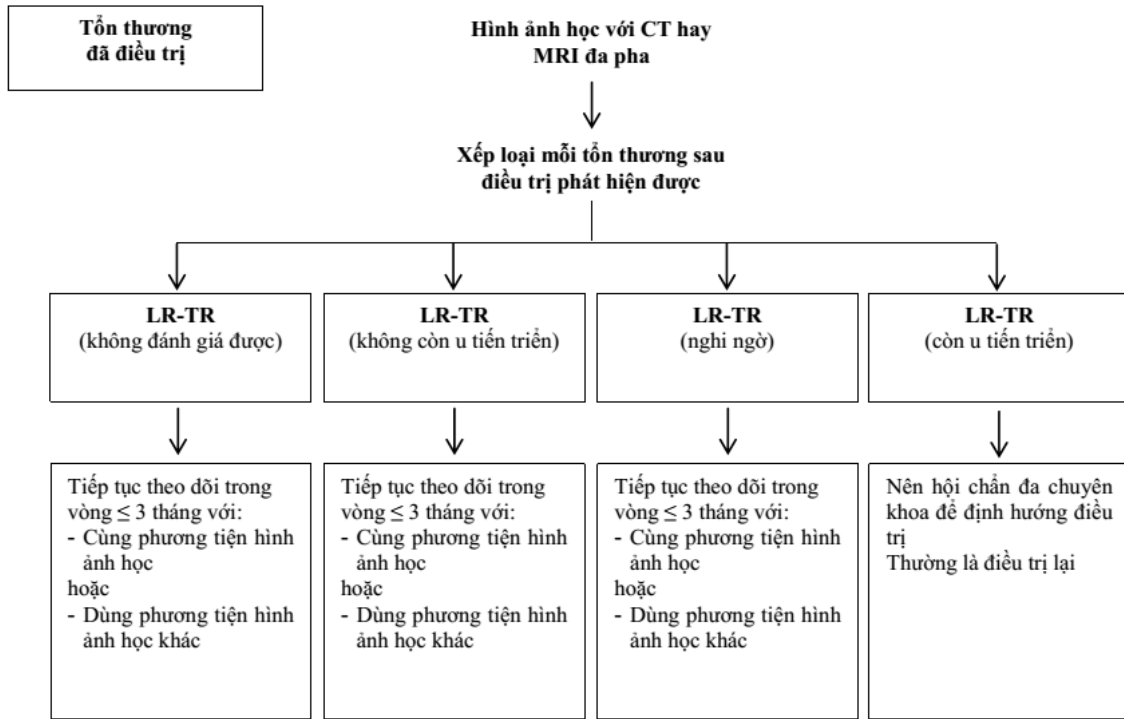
Tổn thương đã điều trị

Hình ảnh học với CT hay MRI đa pha

Xếp loại mỗi tổn thương sau điều trị phát hiện được

LR-TR
(không đánh giá được)

LR-TR
(không còn u tiến triển)

LR-TR
(nghi ngờ)

LR-TR
(còn u tiến triển)

Tiếp tục theo dõi trong vòng ≤ 3 tháng với:
- Cùng phương tiện hình ảnh học
hoặc
- Dùng phương tiện hình ảnh học khác

Tiếp tục theo dõi trong vòng ≤ 3 tháng với:
- Cùng phương tiện hình ảnh học
hoặc
- Dùng phương tiện hình ảnh học khác

Tiếp tục theo dõi trong vòng ≤ 3 tháng với:
- Cùng phương tiện hình ảnh học
hoặc
- Dùng phương tiện hình ảnh học khác

Nên hội chẩn đa chuyên khoa để định hướng điều trị
Thường là điều trị lại